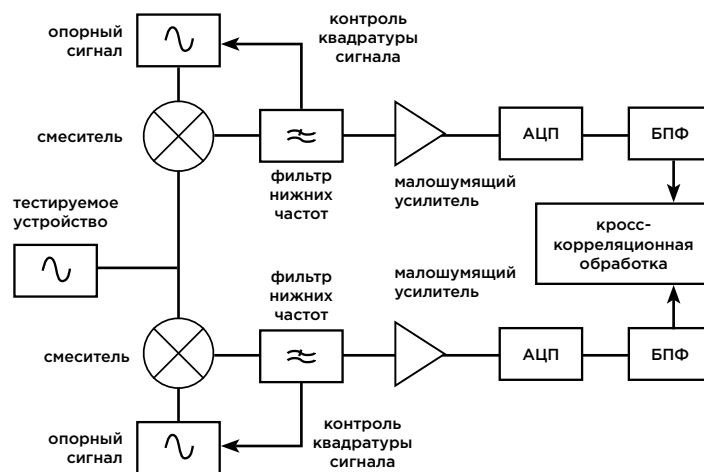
опорный сигнал

контроль квадратуры сигнала

смеситель

фильтр нижних частот

малошумящий усилитель

АЦП

БПФ

тестируемое устройство

кросс-корреляционная обработка

фильтр нижних частот

малошумящий усилитель

смеситель

АЦП

БПФ

контроль квадратуры сигнала

опорный сигнал